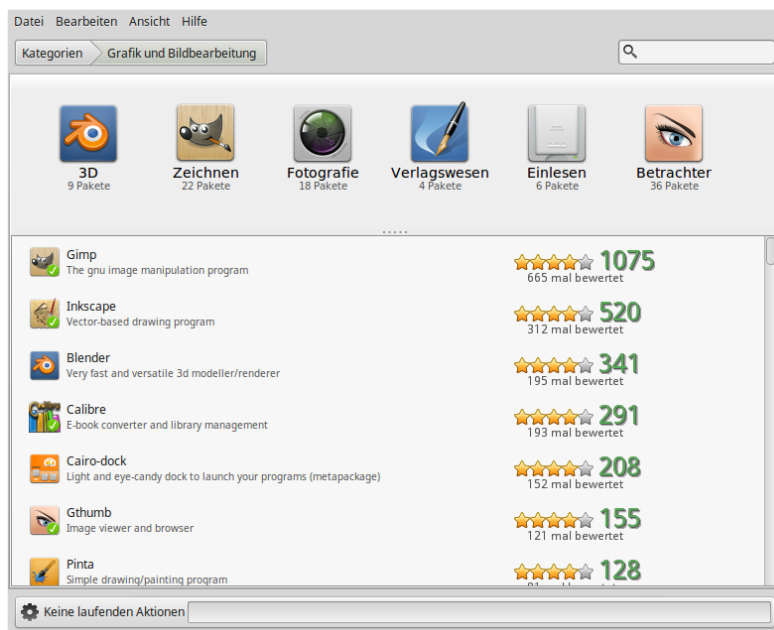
Datei Bearbeiten Ansicht Hilfe

Kategorien Grafik und Bildbearbeitung

3D
9 Pakete

Zeichnen
22 Pakete

Fotografie
18 Pakete

Verlagswesen
4 Pakete

Einlesen
6 Pakete

Betrachter
36 Pakete

Gimp
The gnu image manipulation program
1075
665 mal bewertet

Inkscape
Vector-based drawing program
520
312 mal bewertet

Blender
Very fast and versatile 3d modeller/renderer
341
195 mal bewertet

Calibre
E-book converter and library management
291
193 mal bewertet

Cairo-dock
Light and eye-candy dock to launch your programs (metapackage)
208
152 mal bewertet

Gthumb
Image viewer and browser
155
121 mal bewertet

Pinta
Simple drawing/painting program
128
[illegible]

Keine laufenden Aktionen